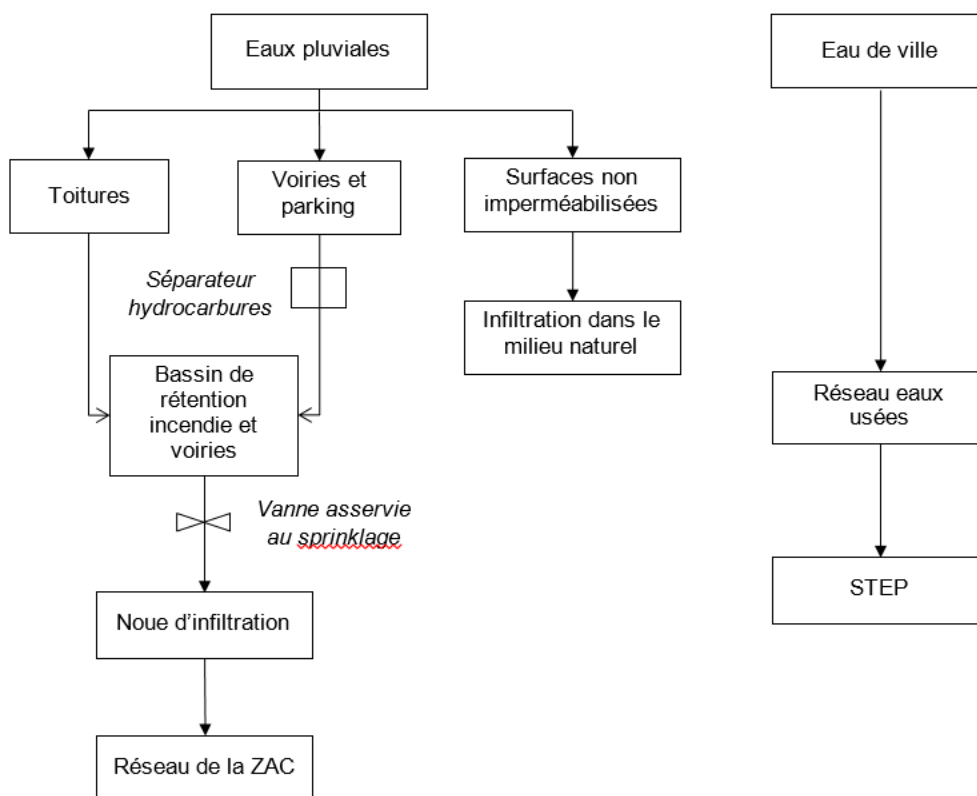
Eaux pluviales

Toitures

Voiries et parking

Surfaces non imperméabilisées

Séparateur hydrocarbures

Infiltration dans le milieu naturel

Bassin de rétention incendie et voiries

Vanne asservie au sprinklage

Noue d'infiltration

Réseau de la ZAC

Eau de ville

Réseau eaux usées

STEP